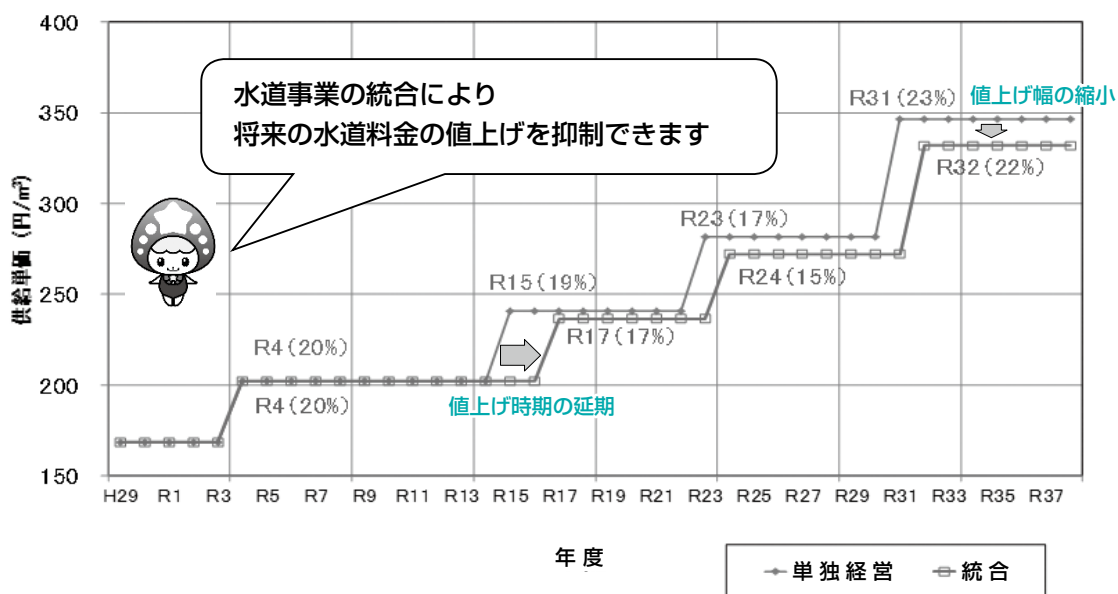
水道事業の統合により
将来の水道料金の値上げを抑制できます

400
350
300
250
200
150

供給単価（円/m³）

R31（23%）
値上げ幅の縮小
R32（22%）
R23（17%）
R24（15%）
R15（19%）
R17（17%）
R4（20%）
R4（20%）
値上げ時期の延期

H29 R1 R3 R5 R7 R9 R11 R13 R15 R17 R19 R21 R23 R25 R27 R29 R31 R33 R35 R37

年度

単独経営
統合